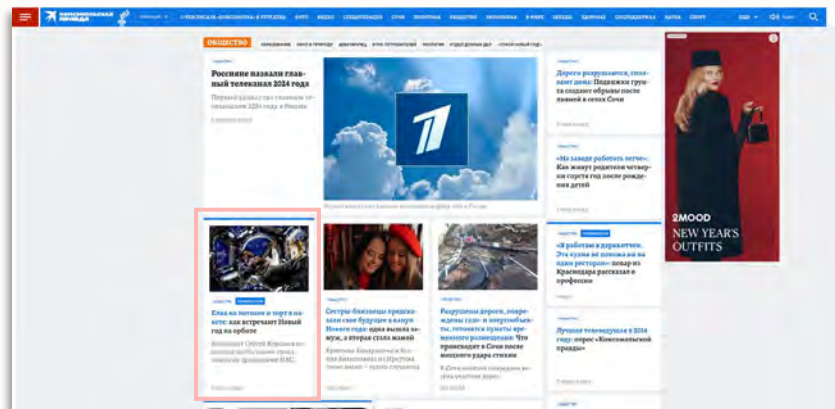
КОМСОМОЛЬСКАЯ ПРАВДА

ОБЩЕСТВО

Россияне назвали главный телеканал 2024 года

Дороги разрушаются, спасают дома: Подвижки грунта создают обрывы после ливней в селах Сочи

«На заводе работать легче»: Как живут родители четырех сирот год после рождения детей

Елка на потолке и торт в пакете: как встречают Новый год на орбите

Сестры-близнецы предсказали свое будущее в жанре Нового года: одна вышла замуж, а вторая стала мамой

Разрушены дороги, повреждены сады и электробытовые, готовятся пункты временного размещения: Что происходит в Сочи после мощного удара стихии

«Я работаю в дарквитчен. Это кухня не привязана к одному ресторану»: повар из Краснодара рассказал о профессии

Лучшая телепередача в 2024 году: опрос «Комсомольской правды»

2MOOD
NEW YEAR'S
OUTFITS